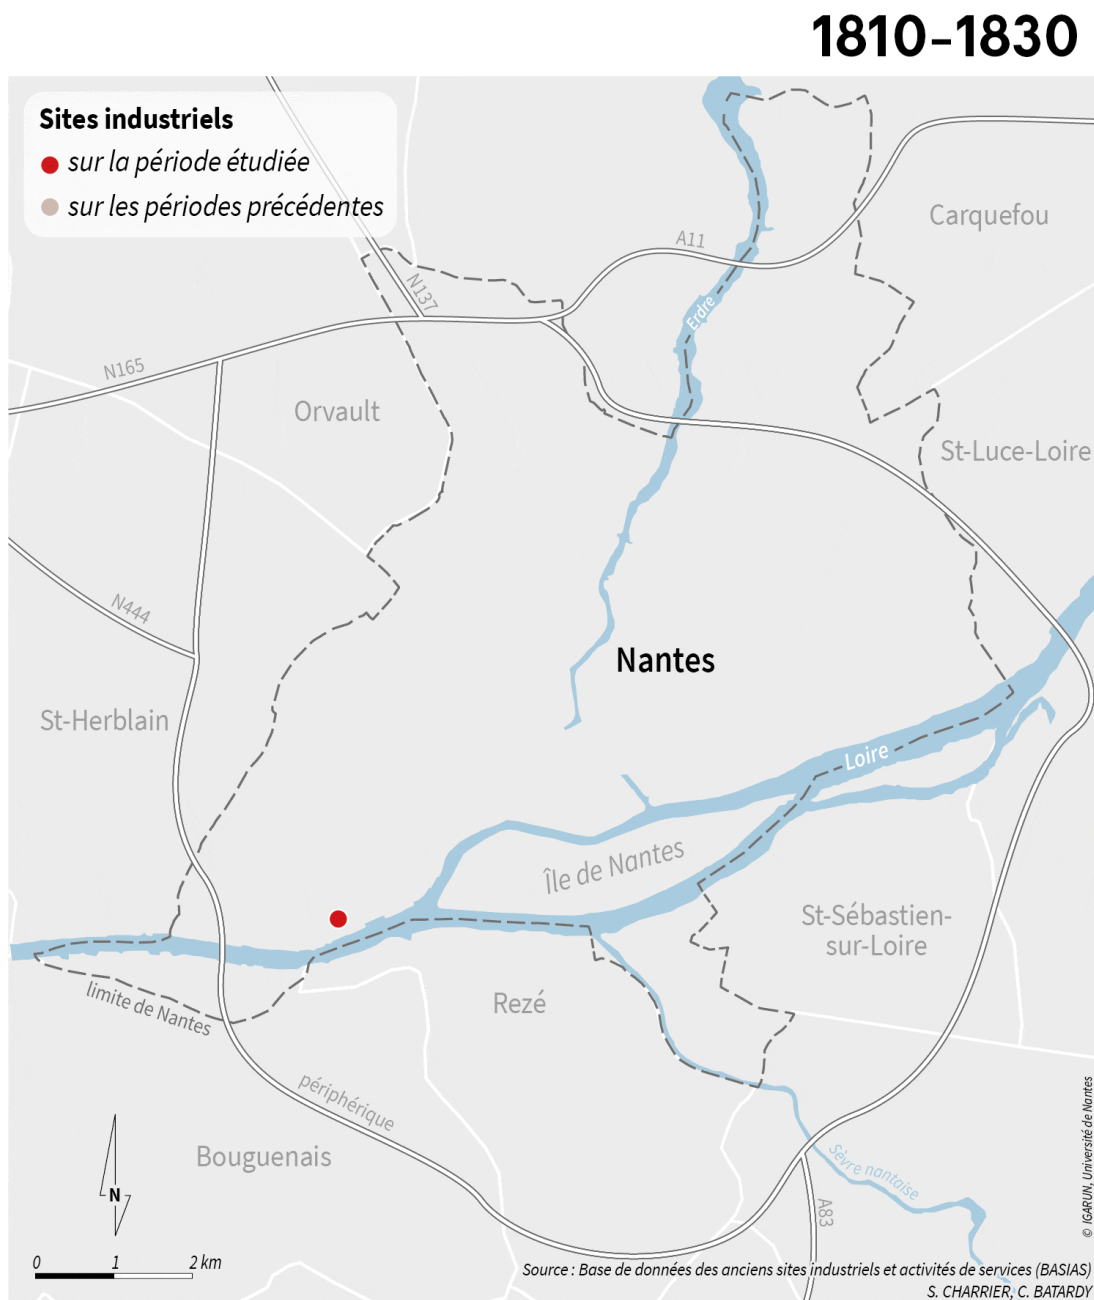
1810–1830

Sites industriels
sur la période étudiée
sur les périodes précédentes

A11
N137
N165
Erdre
Carquefou
Orvault
St-Luce-Loire
N444
Nantes
St-Herblain
Loire
Île de Nantes
St-Sébastien-sur-Loire
limite de Nantes
Rezé
périphérique
Bouguenais
Sèvre nantaise
A83
N
0 1 2 km
Source : Base de données des anciens sites industriels et activités de services (BASIAS)
S. CHARRIER, C. BATARDY
© IGARUN, Université de Nantes